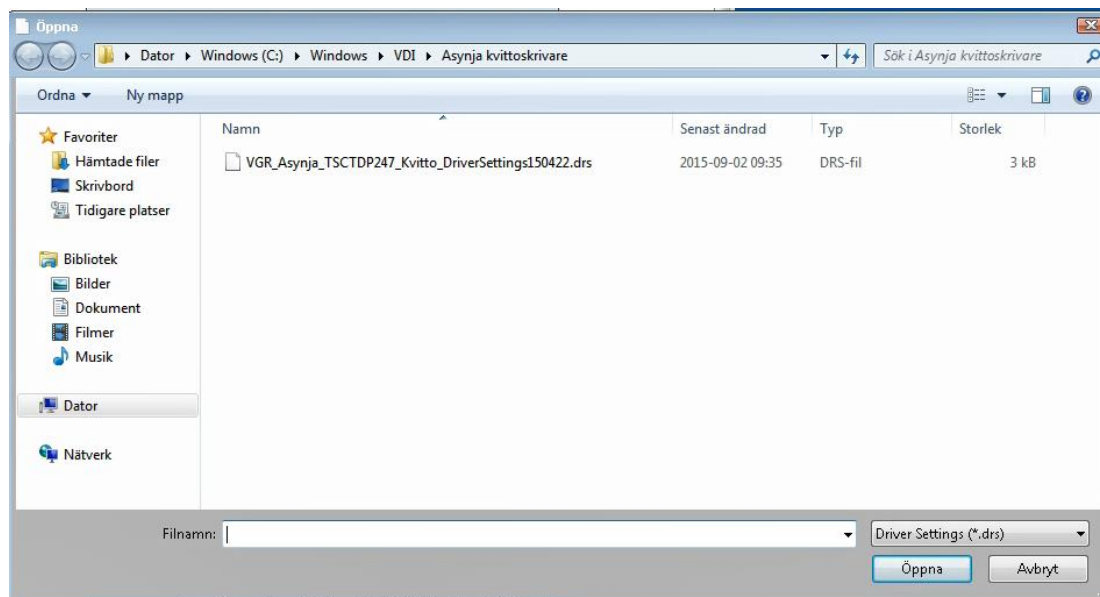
Öppna

Dator ▸ Windows (C:) ▸ Windows ▸ VDI ▸ Asynja kvittoskrivare

Sök i Asynja kvittoskrivare

Ordna ▾ Ny mapp

Favoriter
Hämtade filer
Skrivbord
Tidigare platser

Bibliotek
Bilder
Dokument
Filmer
Musik

Dator

Nätverk

| Namn | Senast ändrad | Typ | Storlek |
|---|---|---|---|
| VGR_Asynja_TSCTDP247_Kvitto_DriverSettings150422.drs | 2015-09-02 09:35 | DRS-fil | 3 kB |

Filnamn:

Driver Settings (*.drs)

Öppna

Avbryt